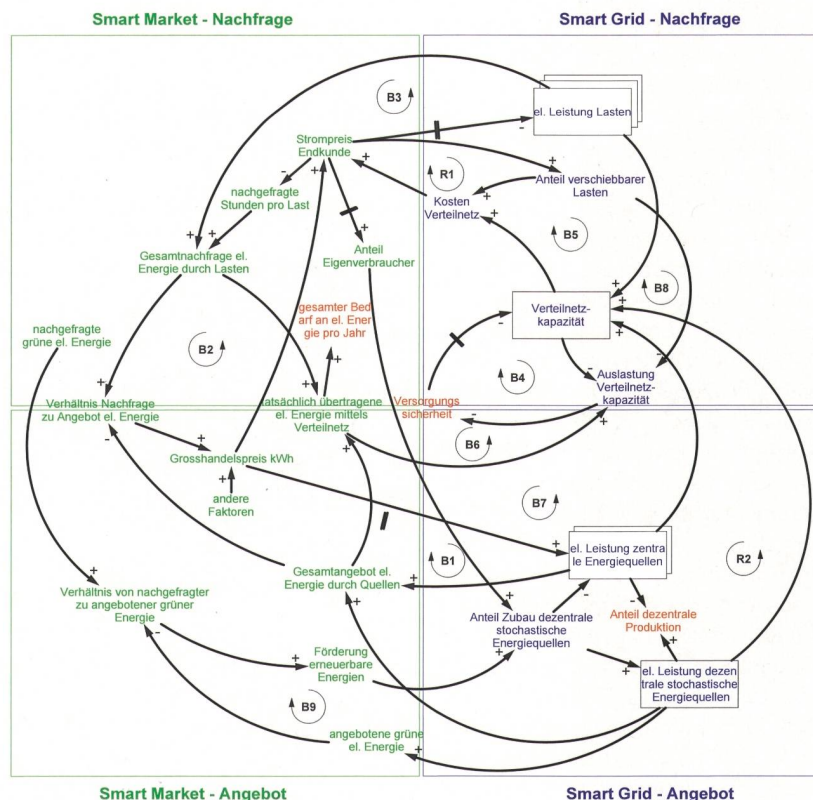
Smart Market - Nachfrage

Smart Grid - Nachfrage

B3

el. Leistung Lasten

Strompreis Endkunde

R1

Anteil verschiebbarer Lasten

nachgefragte Stunden pro Last

Kosten Verteilnetz

Anteil Eigenverbraucher

B5

Gesamtnachfrage el. Energie durch Lasten

gesamter Bedarf an el. Energie pro Jahr

Verteilnetzkapazität

B8

nachgefragte grüne el. Energie

B2

B4

Auslastung Verteilnetzkapazität

Verhältnis Nachfrage zu Angebot el. Energie

tatsächlich übertragene el. Energie mittels Verteilnetz

Versorgungssicherheit

B6

Grosshandelspreis kWh

andere Faktoren

B7

el. Leistung zentrale Energiequellen

Gesamtangebot el. Energie durch Quellen

B1

R2

Verhältnis von nachgefragter zu angebotener grüner Energie

Anteil Zubau dezentrale stochastische Energiequellen

Anteil dezentrale Produktion

Förderung erneuerbare Energien

el. Leistung dezentrale stochastische Energiequellen

B9

angebotene grüne el. Energie

Smart Market - Angebot

Smart Grid - Angebot